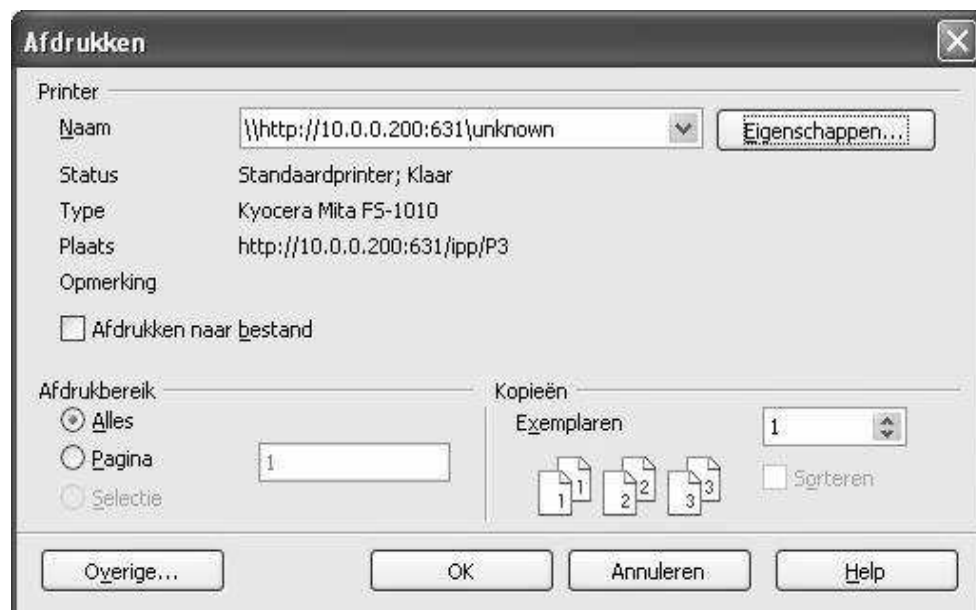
Afdrukken

Printer

Naam \\http://10.0.0.200:631\unknown

Eigenschappen...

Status Standaardprinter; Klaar

Type Kyocera Mita FS-1010

Plaats http://10.0.0.200:631/ipp/P3

Opmerking

Afdrukken naar bestand

Afdrukbereik

Alles

Pagina 1

Selectie

Kopieën

Exemplaren 1

1 1 2 2 3 3

Sorteren

Overige...

OK

Annuleren

Help